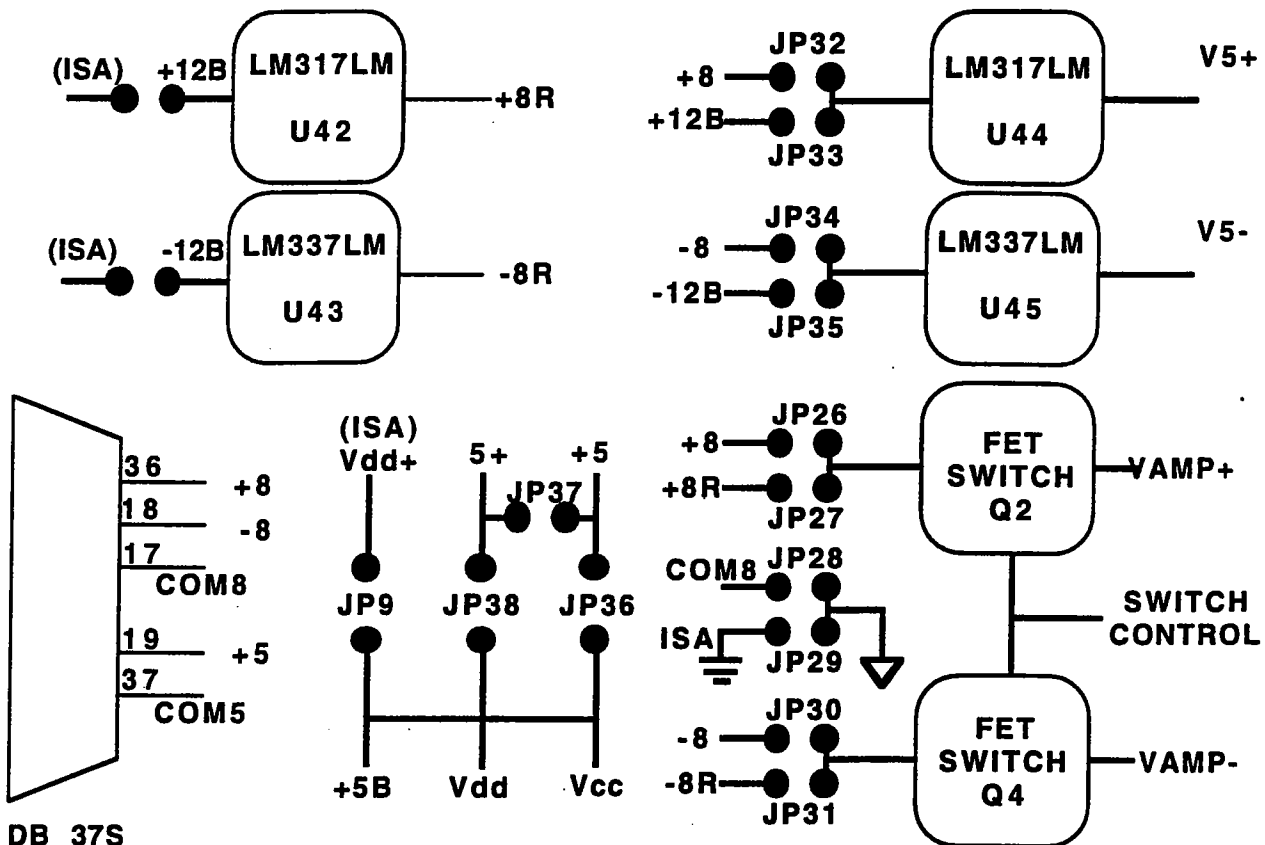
(ISA) +12B LM317LM U42 +8R

JP32 +8 +12B JP33 LM317LM U44 V5+

(ISA) -12B LM337LM U43 -8R

JP34 -8 -12B JP35 LM337LM U45 V5-

36 +8
18 -8
17 COM8
19 +5
37 COM5

DB 37S

(ISA) Vdd+ 5+ +5 JP37

JP9 JP38 JP36

+5B Vdd Vcc

JP26 +8 +8R JP27 FET SWITCH Q2 VAMP+

COM8 JP28 ISA JP29

SWITCH CONTROL

JP30 -8 -8R JP31 FET SWITCH Q4 VAMP-